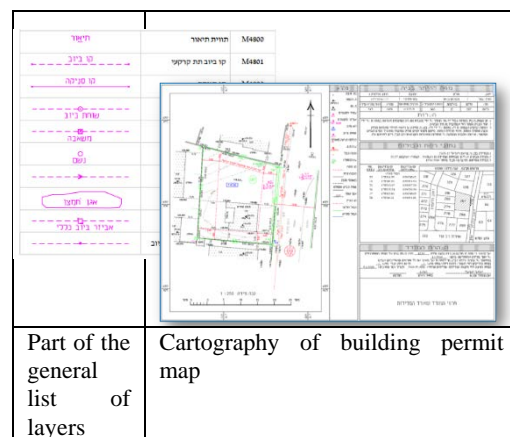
| תיאור | תחילת תיאור | M4800 |
|---|---|---|
| קו ביוב | קו ביוב תת קרקעי | M4801 |
| קו סניקה | | |
| שוחת ביוב | | |
| משאבה | | |
| נושם | | |
| אגן חמצון | | |
| אביזר ביוב כללי | | |

1:250

| Part of the general list of layers | Cartography of building permit map |
|---|---|